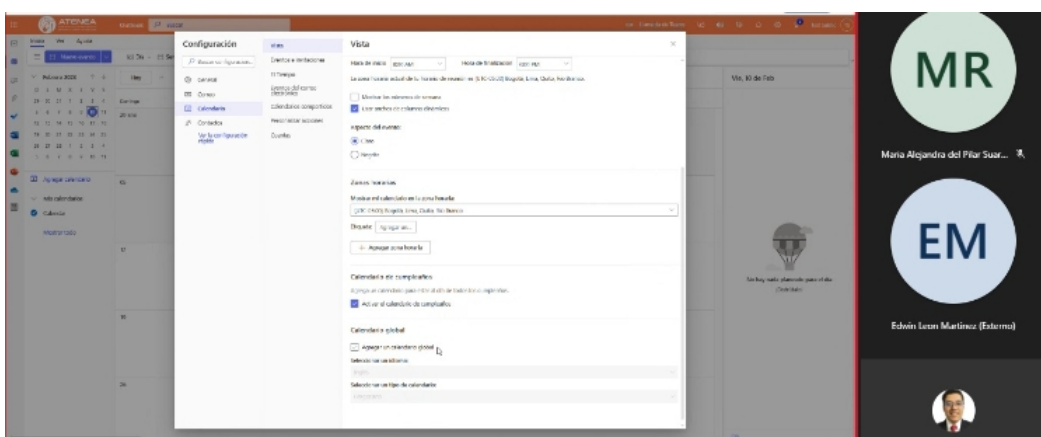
ATENEA

Configuración

Buscar configuración

General

Correo

Calendario

Contactos

Ver la configuración rápida

Vista

Eventos e invitaciones

El tiempo

Eventos del correo electrónico

Calendarios compartidos

Personalizar acciones

Cuentas

Vista

Hora de inicio

Hora de finalización

La zona horaria actual de tu horario de reunión es (UTC-05:00) Bogotá, Lima, Quito, Río Branco.

Mostrar los números de semana

Usar anchos de columna dinámicos

Aspecto del evento

Claro

Intenso

Zonas horarias

Mostrar mi calendario en la zona horaria

(UTC-05:00) Bogotá, Lima, Quito, Río Branco

Etiqueta

Agregar zona horaria

Calendario de cumpleaños

Activar el calendario de cumpleaños

Calendario global

Agregar un calendario global

Seleccionar un idioma

Seleccionar un tipo de calendario

Agregar calendario

Mis calendarios

Calendario

Mostrar todo

Vie, 10 de feb

MR

Maria Alejandra del Pilar Suar...

EM

Edwin Leon Martinez (Externo)